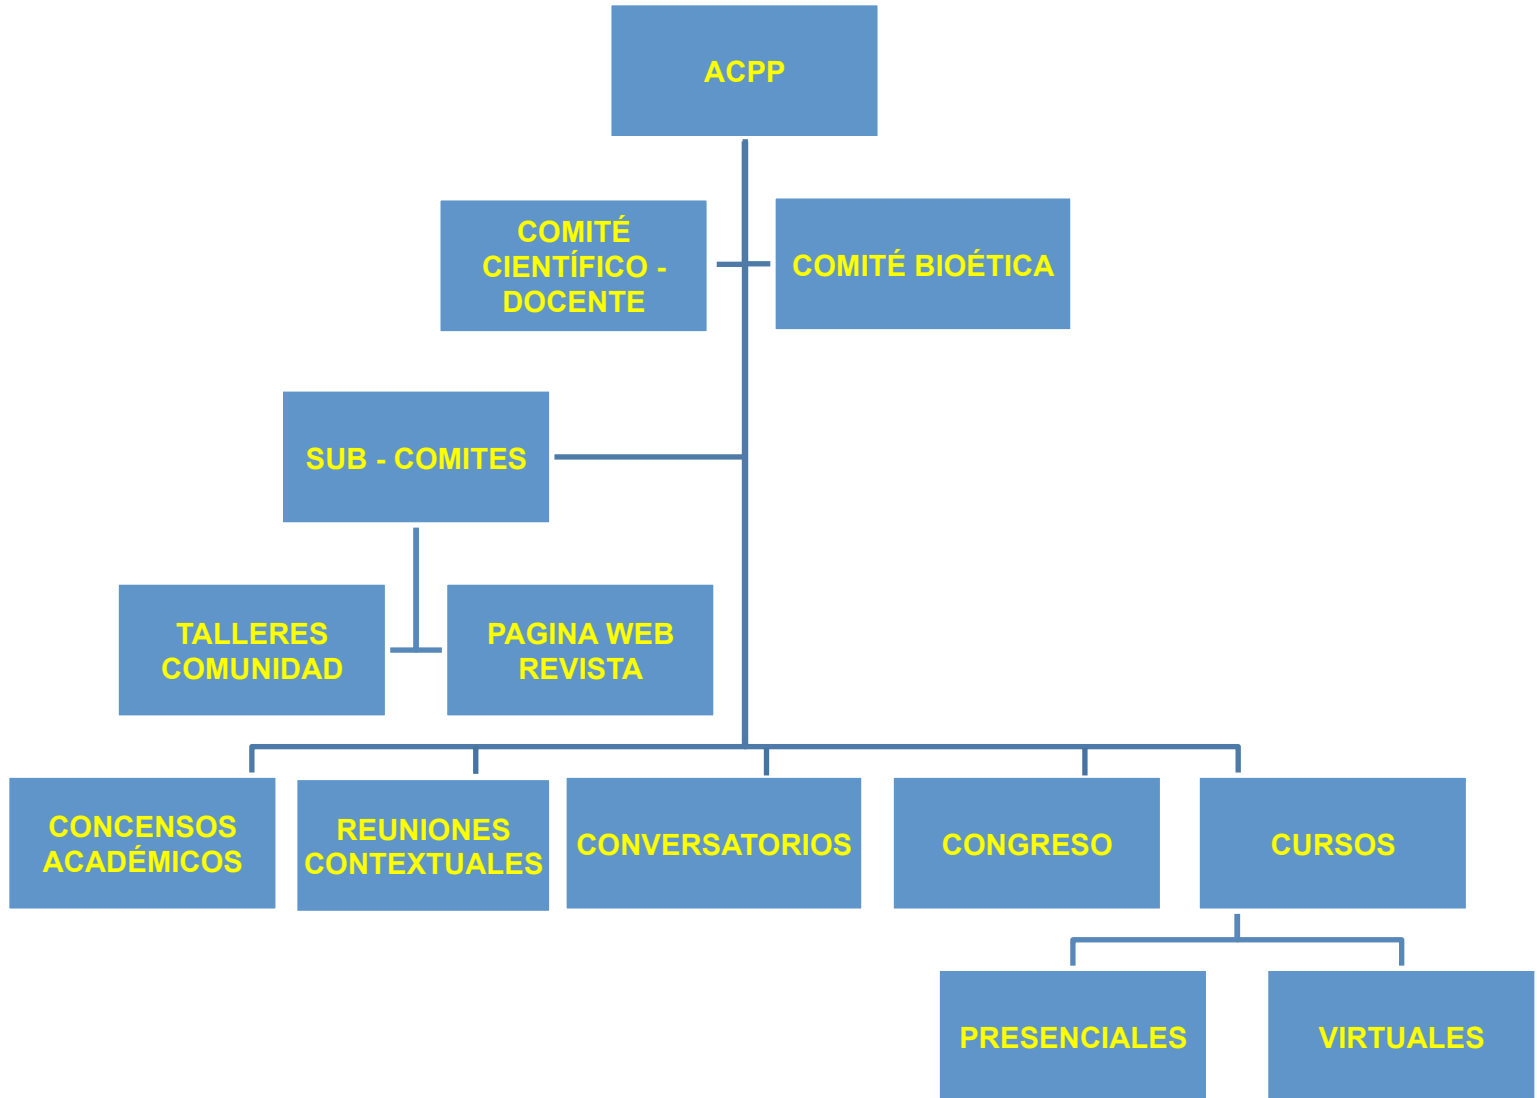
ACPP

COMITÉ CIENTÍFICO - DOCENTE

COMITÉ BIOÉTICA

SUB - COMITES

TALLERES COMUNIDAD

PAGINA WEB REVISTA

CONCENSOS ACADÉMICOS

REUNIONES CONTEXTUALES

CONVERSATORIOS

CONGRESO

CURSOS

PRESENCIALES

VIRTUALES